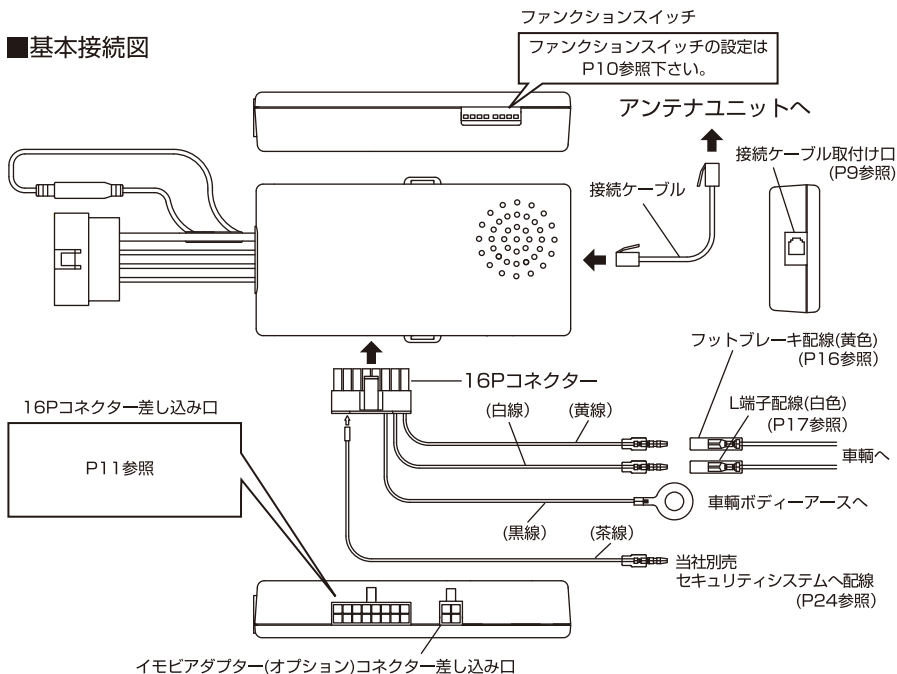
■基本接続図

ファンクションスイッチ

ファンクションスイッチの設定は P10参照下さい。

アンテナユニットへ

接続ケーブル取付け口 (P9参照)

接続ケーブル

フットブレーキ配線(黄色) (P16参照)

16Pコネクター

16Pコネクター差し込み口

P11参照

(白線)

(黄線)

L端子配線(白色) (P17参照)

車輌へ

車輌ボディーアースへ

(黒線)

(茶線)

当社別売 セキュリティシステムへ配線 (P24参照)

イモビアダプター(オプション)コネクター差し込み口